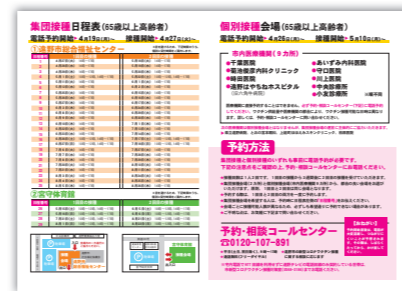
集団接種日程表（65歳以上高齢者）

電話予約開始・4月19日（月）～　接種開始・4月27日（火）～

①遠野市総合福祉センター

②宮守体育館

個別接種会場（65歳以上高齢者）

電話予約開始・4月26日（月）～　接種開始・5月10日（月）～

市内医療機関（9カ所）

●千葉医院
●菊池俊彦内科クリニック
●県立遠野病院
●遠野はやちねホスピタル
●あいざわ内科医院
●守口医院
●宮田医院
●中央診療所
●内科医院

予約方法

予約・相談コールセンター

0120-107-891

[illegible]